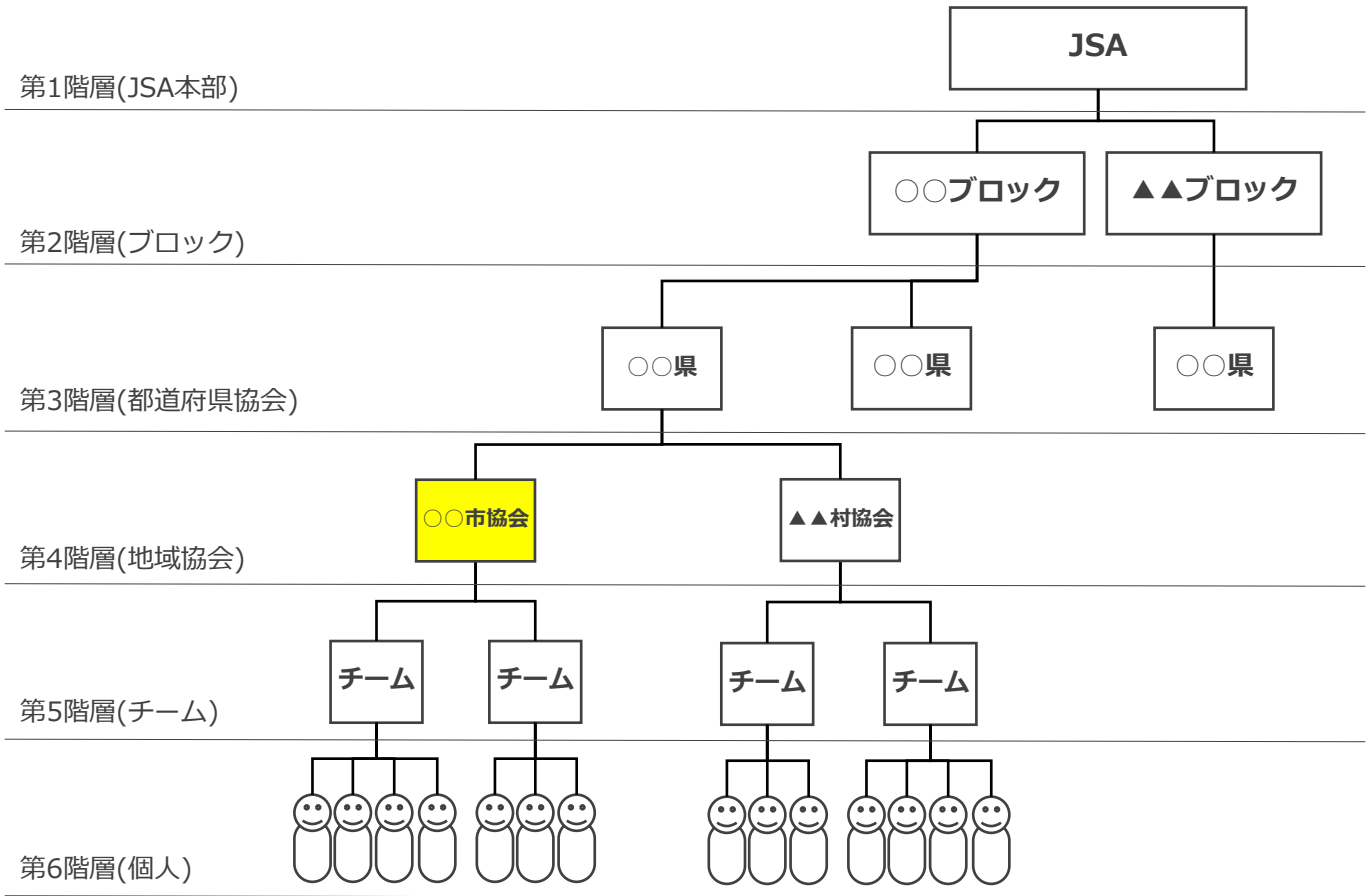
JSA

第1階層(JSA本部)

○○ブロック

▲▲ブロック

第2階層(ブロック)

○○県

○○県

○○県

第3階層(都道府県協会)

○○市協会

▲▲村協会

第4階層(地域協会)

チーム

チーム

チーム

チーム

第5階層(チーム)

第6階層(個人)